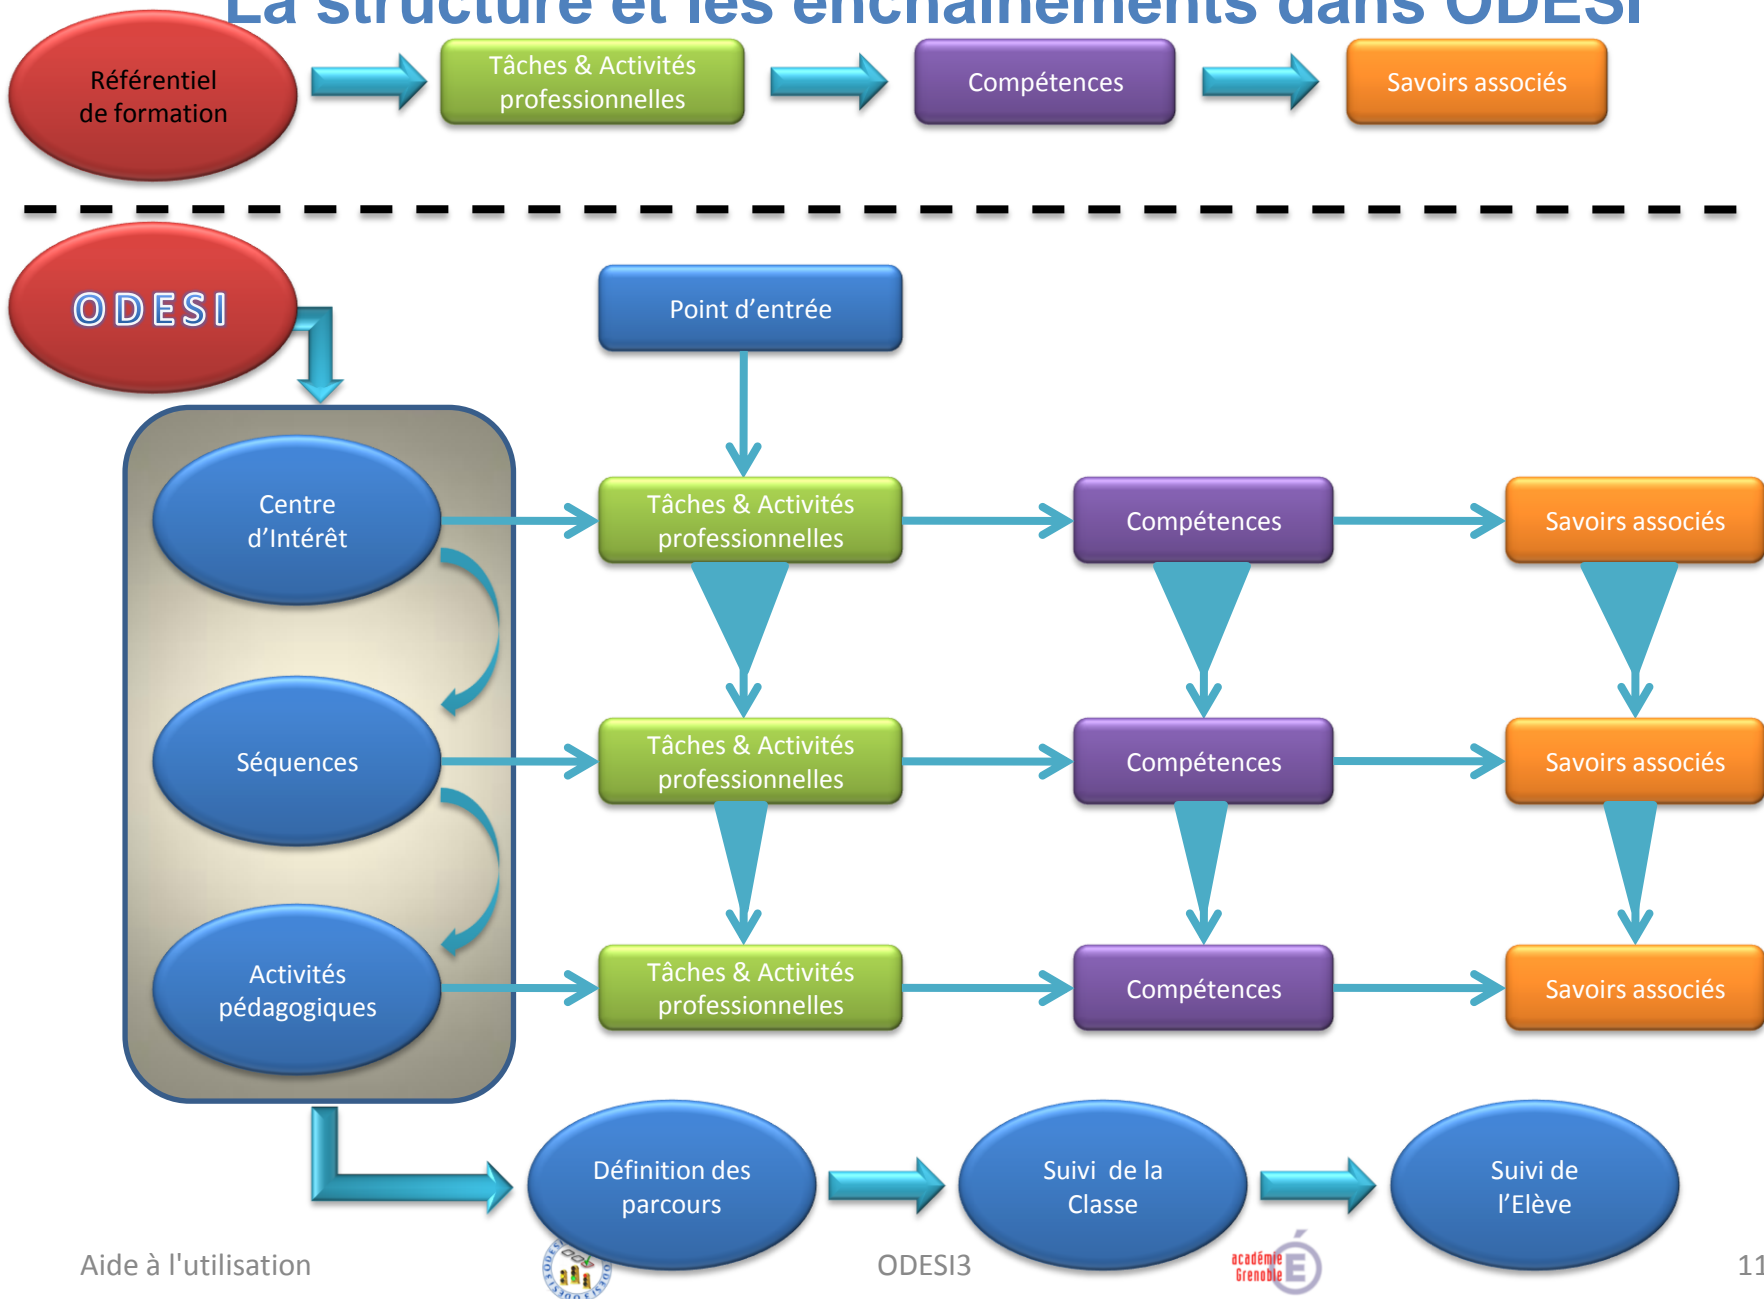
La structure et les enchaînements dans ODESI

Référentiel de formation

Tâches & Activités professionnelles

Compétences

Savoirs associés

ODESI

Point d'entrée

Centre d'Intérêt

Tâches & Activités professionnelles

Compétences

Savoirs associés

Séquences

Tâches & Activités professionnelles

Compétences

Savoirs associés

Activités pédagogiques

Tâches & Activités professionnelles

Compétences

Savoirs associés

Définition des parcours

Suivi de la Classe

Suivi de l'Elève

Aide à l'utilisation

ODESI3

académie Grenoble

11